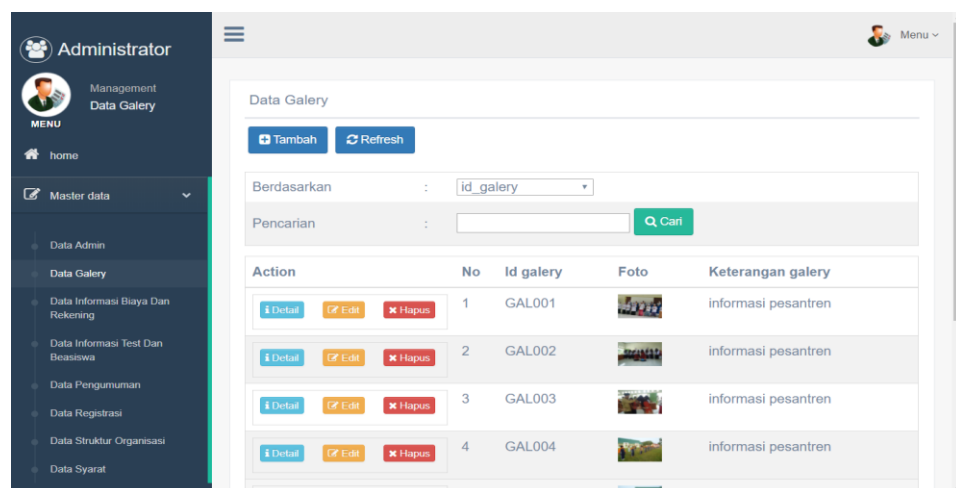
Administrator

Management
Data Galery

MENU

home

Master data

Data Admin

Data Galery

Data Informasi Biaya Dan Rekening

Data Informasi Test Dan Beasiswa

Data Pengumuman

Data Registrasi

Data Struktur Organisasi

Data Syarat

Menu

Data Galery

Tambah Refresh

Berdasarkan : id_galery

Pencarian : Cari

| Action | No | Id galery | Foto | Keterangan galery |
|---|---|---|---|---|
| Detail Edit Hapus | 1 | GAL001 | | informasi pesantren |
| Detail Edit Hapus | 2 | GAL002 | | informasi pesantren |
| Detail Edit Hapus | 3 | GAL003 | | informasi pesantren |
| Detail Edit Hapus | 4 | GAL004 | | informasi pesantren |